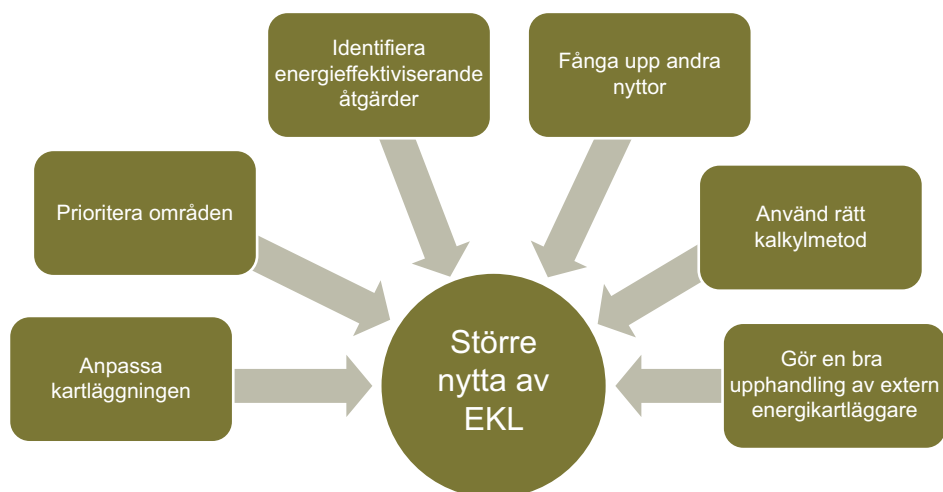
Identifiera energieffektiviserande åtgärder

Fånga upp andra nyttor

Prioritera områden

Använd rätt kalkylmetod

Anpassa kartläggningen

Större nytta av EKL

Gör en bra upphandling av extern energikartläggare